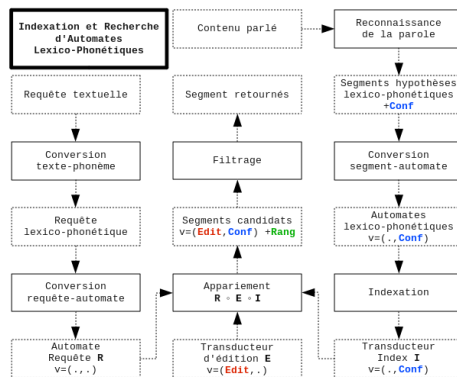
Indexation et Recherche d'Automates Lexico-Phonétiques

Contenu parlé

Reconnaissance de la parole

Requête textuelle

Segment retournés

Segments hypothèses lexico-phonétiques +Conf

Conversion texte-phonème

Filtrage

Conversion segment-automate

Requête lexico-phonétique

Segments candidats v=(Edit,Conf) +Rang

Automates lexico-phonétiques v=(.,Conf)

Conversion requête-automate

Appariement R ∘ E ∘ I

Indexation

Automate Requête R v=(.,.)

Transducteur d'édition E v=(Edit,.)

Transducteur Index I v=(.,Conf)